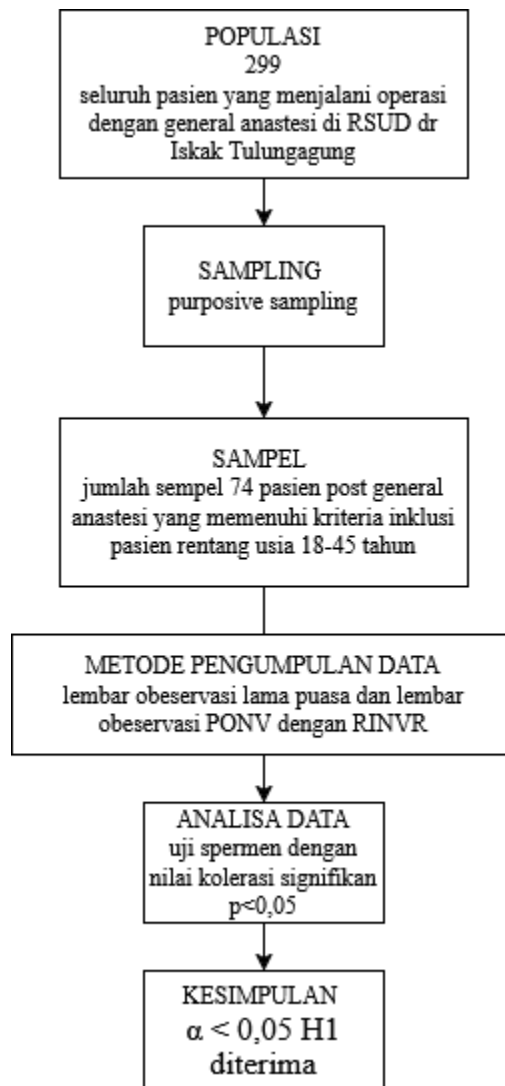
POPULASI
299
seluruh pasien yang menjalani operasi dengan general anastesi di RSUD dr Iskak Tulungagung

SAMPLING
purposive sampling

SAMPEL
jumlah sempel 74 pasien post general anastesi yang memenuhi kriteria inklusi pasien rentang usia 18-45 tahum

METODE PENGUMPULAN DATA
lembar obeservasi lama puasa dan lembar obeservasi PONV dengan RINVR

ANALISA DATA
uji spermen dengan nilai kolerasi signifikan p<0,05

KESIMPULAN
$\alpha < 0,05$ H1 diterima